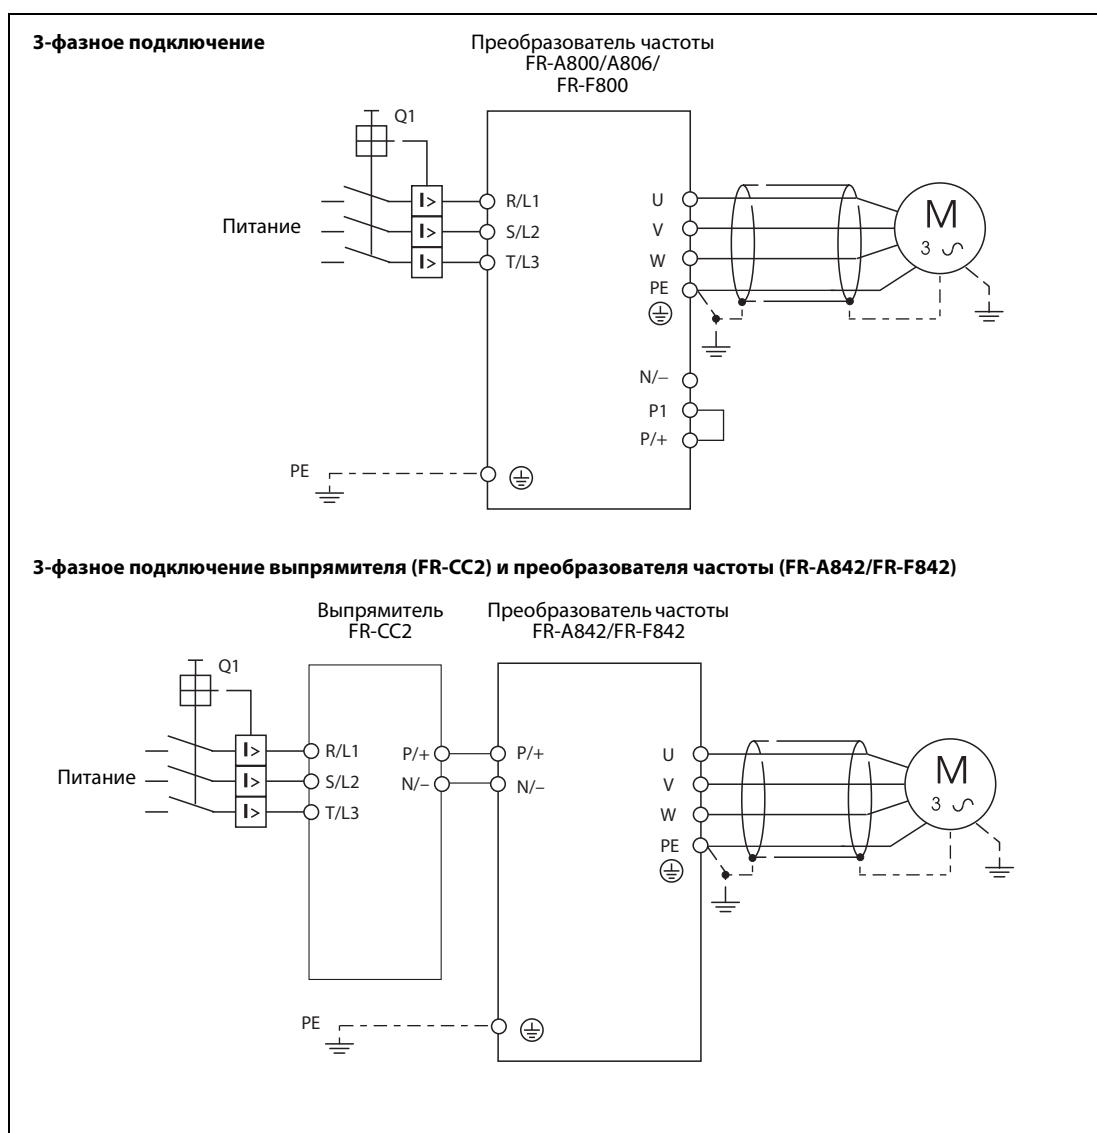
3-фазное подключение

Преобразователь частоты FR-A800/A806/ FR-F800

Q1

I>
I>
I>

Питание

R/L1
S/L2
T/L3

U
V
W
PE

M
3 ∽

N/–
P1
P/+

PE

3-фазное подключение выпрямителя (FR-CC2) и преобразователя частоты (FR-A842/FR-F842)

Выпрямитель FR-CC2

Преобразователь частоты FR-A842/FR-F842

Q1

I>
I>
I>

Питание

R/L1
S/L2
T/L3

P/+
N/–

P/+
N/–

U
V
W
PE

M
3 ∽

PE